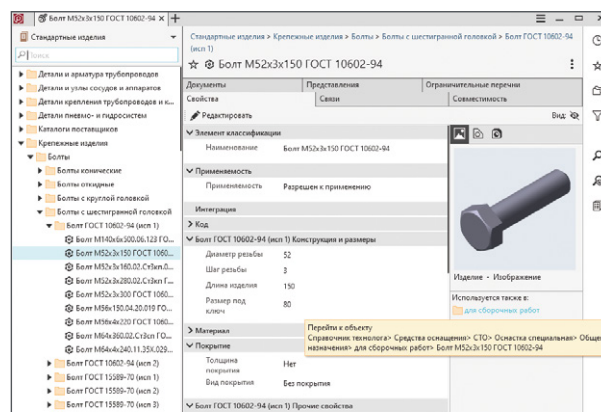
Болт М52х3х150 ГОСТ 10602-94 ×  +

Стандартные изделия

Поиск

Детали и арматура трубопроводов
Детали и узлы сосудов и аппаратов
Детали крепления трубопроводов и ...
Детали пневмо- и гидросистем
Каталоги поставщиков
Крепежные изделия
Болты
Болты конические
Болты откидные
Болты с круглой головкой
Болты с шестигранной головкой
Болт ГОСТ 10602-94 (исп 1)
Болт М140х6х300.06.123 ГО...
Болт М52х3х150 ГОСТ 1060...
Болт М52х3х160.02.Ст3кп.0...
Болт М52х3х280.02.Ст3кп Г...
Болт М52х3х300 ГОСТ 1060...
Болт М56х150.04.20.019 ГО...
Болт М56х4х220 ГОСТ 1060...
Болт М64х260.02.Ст3кп ГО...
Болт М64х4х240.11.35Х.029...
Болт ГОСТ 10602-94 (исп 2)
Болт ГОСТ 15589-70 (исп 1)
Болт ГОСТ 15589-70 (исп 2)
Болт ГОСТ 15589-70 (исп 3)

Стандартные изделия > Крепежные изделия > Болты > Болты с шестигранной головкой > Болт ГОСТ 10602-94 (исп 1)

Болт М52х3х150 ГОСТ 10602-94

Документы | Представления | Ограничительные перечни
Свойства | Связи | Совместимость

Редактировать | Вид:

Элемент классификации
Наименование | Болт М52х3х150 ГОСТ 10602-94

Применяемость
Применяемость | Разрешен к применению

Интеграция

Код

Болт ГОСТ 10602-94 (исп 1) Конструкция и размеры
Диаметр резьбы | 52
Шаг резьбы | 3
Длина изделия | 150
Размер под ключ | 80

Материал

Покрытие
Толщина покрытия | Нет
Вид покрытия | Без покрытия

Болт ГОСТ 10602-94 (исп 1) Прочие свойства

Изделие - Изображение

Используется также в:
для сборочных работ

Перейти к объекту
Справочник технолога> Средства оснащения> СТО> Оснастка специальная> Общего назначения> для сборочных работ> Болт М52х3х150 ГОСТ 10602-94